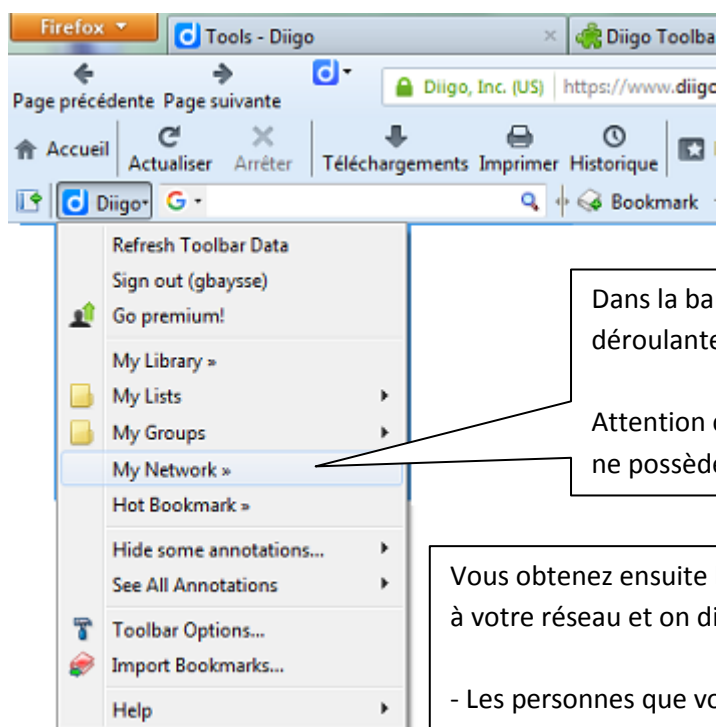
Firefox
Tools - Diigo
Diigo Toolba
Page précédente Page suivante
Diigo, Inc. (US) https://www.diigo
Accueil Actualiser Arrêter Téléchargements Imprimer Historique
Diigo G Bookmark

Refresh Toolbar Data
Sign out (gbaysse)
Go premium!
My Library »
My Lists
My Groups
My Network »
Hot Bookmark »
Hide some annotations...
See All Annotations
Toolbar Options...
Import Bookmarks...
Help

Dans la ba
déroulant

Attention
ne possèd

Vous obtenez ensuite
à votre réseau et on d

- Les personnes que vo